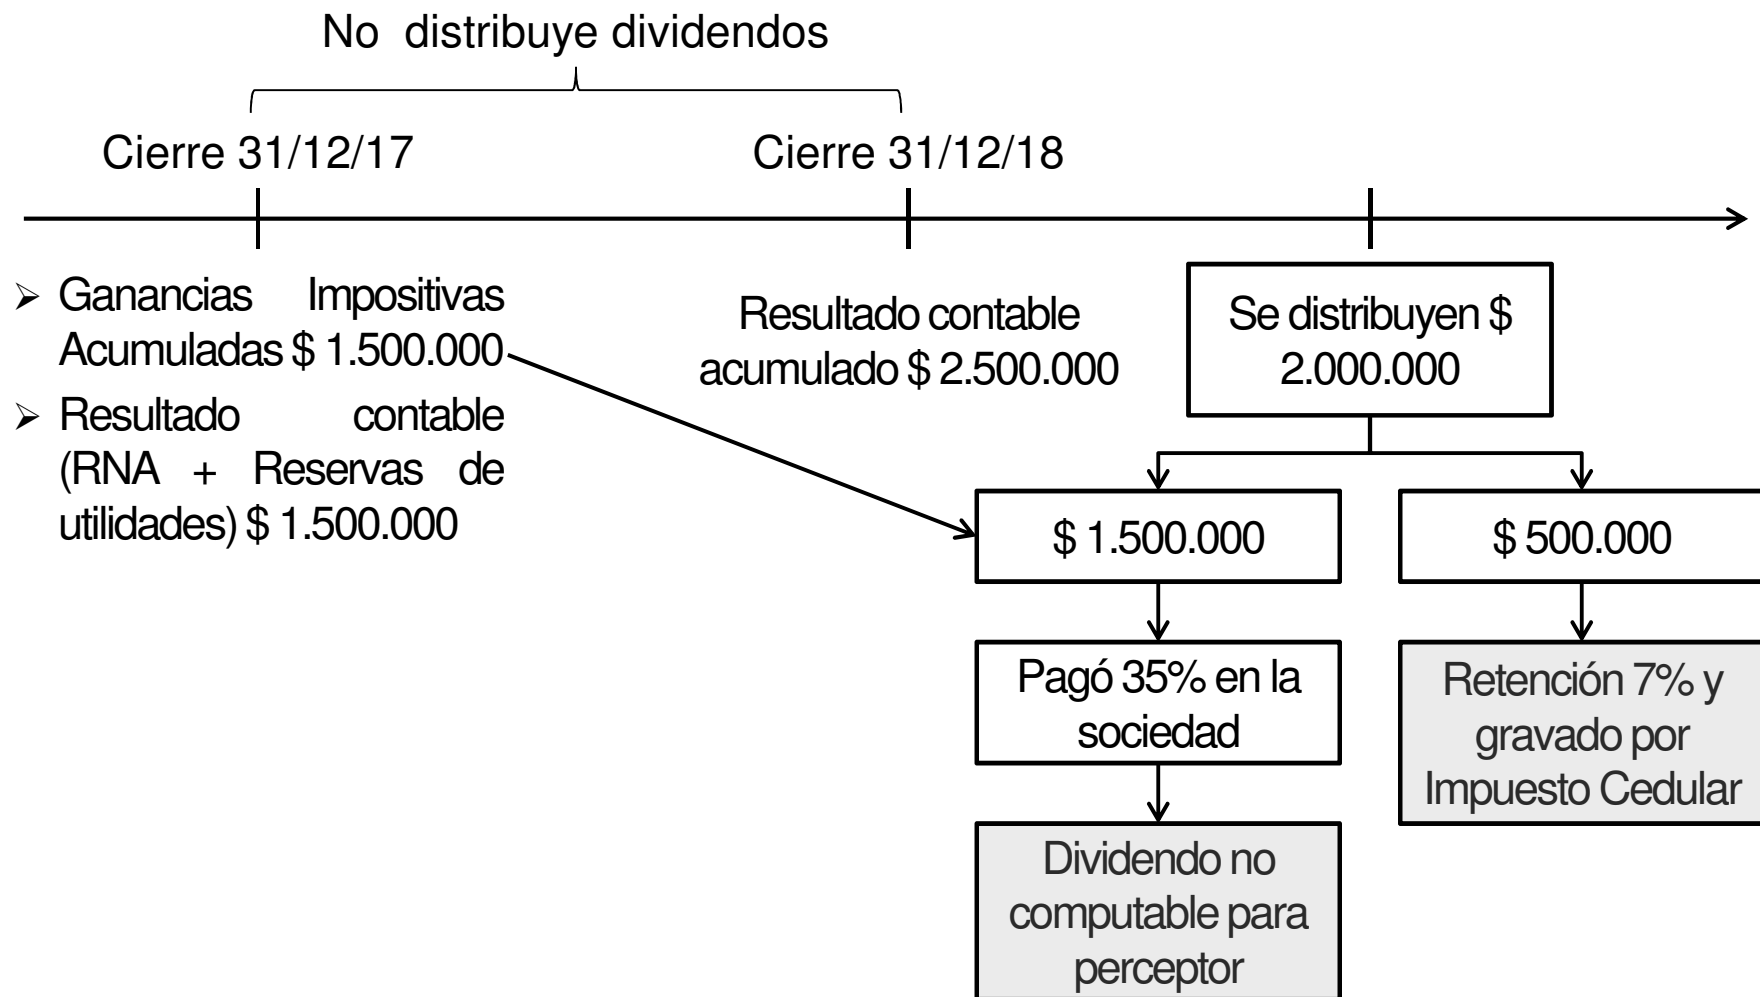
No distribuye dividendos

Cierre 31/12/17

Cierre 31/12/18

➢ Ganancias Impositivas Acumuladas $ 1.500.000

➢ Resultado contable (RNA + Reservas de utilidades) $ 1.500.000

Resultado contable acumulado $ 2.500.000

Se distribuyen $ 2.000.000

$ 1.500.000

$ 500.000

Pagó 35% en la sociedad

Retención 7% y gravado por Impuesto Cedular

Dividendo no computable para perceptor